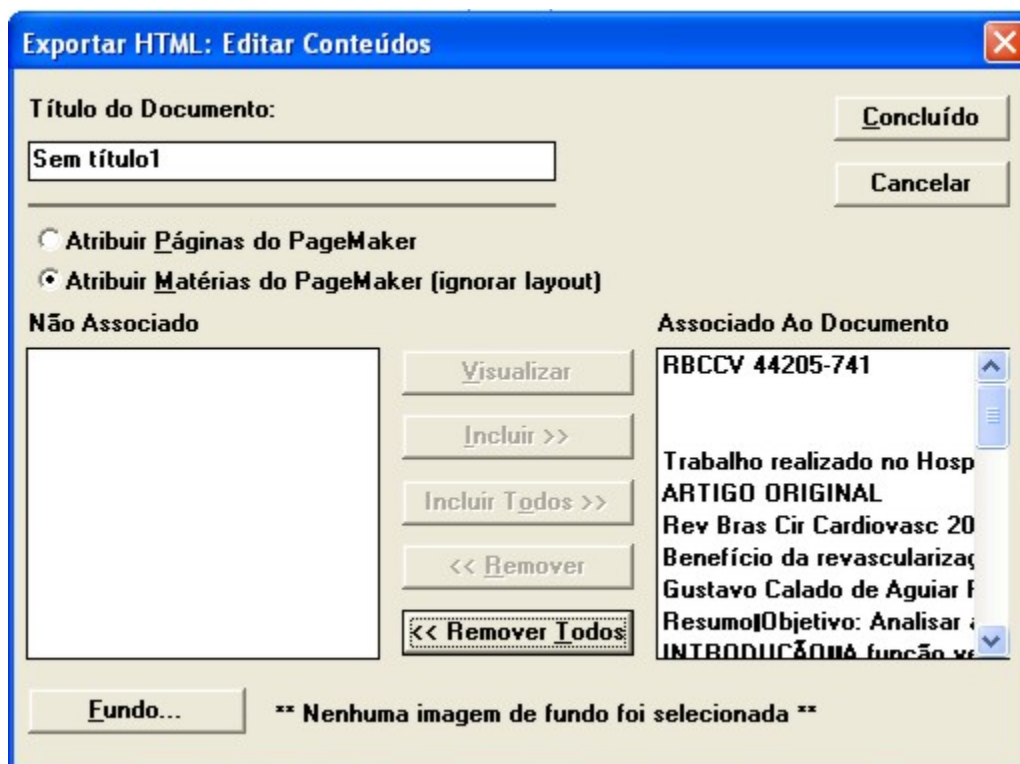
Exportar HTML: Editar Conteúdos

Título do Documento:

Sem título1

Concluído

Cancelar

Atribuir Páginas do PageMaker

Atribuir Matérias do PageMaker (ignorar layout)

Não Associado

Associado Ao Documento

Visualizar

Incluir >>

Incluir Todos >>

<< Remover

<< Remover Todos

RBCCV 44205-741

Trabalho realizado no Hosp

ARTIGO ORIGINAL

Rev Bras Cir Cardiovasc 20

Benefício da revascularizaç

Gustavo Calado de Aguiar F

Resumo|Objetivo: Analisar a

INTRODUÇÃO|A função ve

Fundo...

** Nenhuma imagem de fundo foi selecionada **